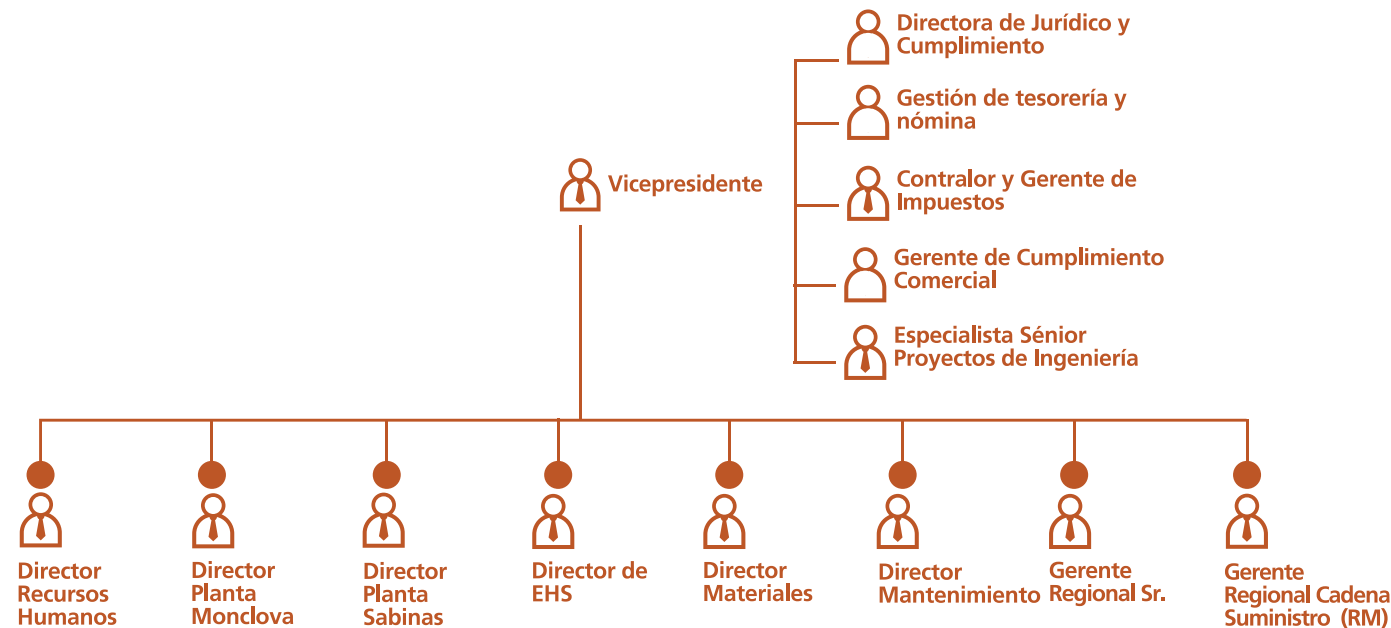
Directora de Jurídico y Cumplimiento

Gestión de tesorería y nómina

Contralor y Gerente de Impuestos

Gerente de Cumplimiento Comercial

Especialista Sénior Proyectos de Ingeniería

Vicepresidente

Director Recursos Humanos

Director Planta Monclova

Director Planta Sabinas

Director de EHS

Director Materiales

Director Mantenimiento

Gerente Regional Sr.

Gerente Regional Cadena Suministro (RM)